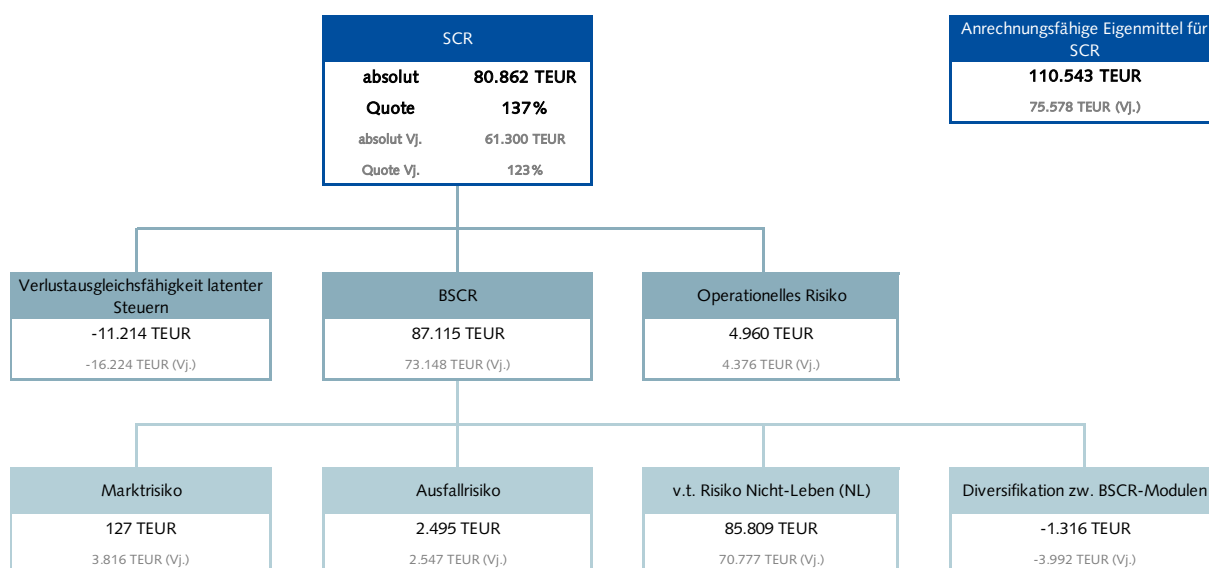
SCR

| absolut | 80.862 TEUR |
|---|---|
| Quote | 137% |
| absolut Vj. | 61.300 TEUR |
| Quote Vj. | 123% |

Anrechnungsfähige Eigenmittel für SCR
110.543 TEUR
75.578 TEUR (Vj.)

Verlustausgleichsfähigkeit latenter Steuern
-11.214 TEUR
-16.224 TEUR (Vj.)

BSCR
87.115 TEUR
73.148 TEUR (Vj.)

Operationelles Risiko
4.960 TEUR
4.376 TEUR (Vj.)

Marktrisiko
127 TEUR
3.816 TEUR (Vj.)

Ausfallrisiko
2.495 TEUR
2.547 TEUR (Vj.)

v.t. Risiko Nicht-Leben (NL)
85.809 TEUR
70.777 TEUR (Vj.)

Diversifikation zw. BSCR-Modulen
-1.316 TEUR
-3.992 TEUR (Vj.)